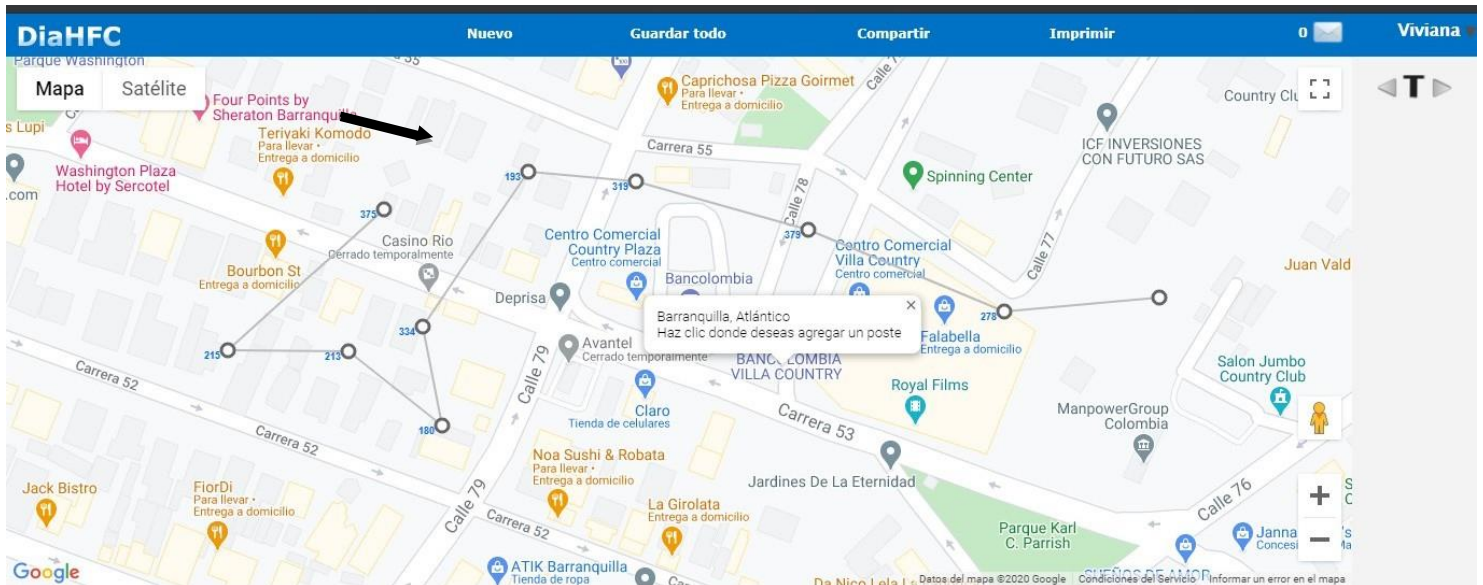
DiaHFC Nuevo Guardar todo Compartir Imprimir 0 Viviana

Mapa Satélite

Parque Washington
Four Points by Sheraton Barranquilla
s Lupi
Teriyaki Komodo
Para llevar · Entrega a domicilio
Washington Plaza Hotel by Sercotel
.com
Caprichosa Pizza Goirmet
Para llevar · Entrega a domicilio
Calle 7
Carrera 55
Country Clu
ICF INVERSIONES CON FUTURO SAS
Spinning Center
193
319
375
379
Calle 78
Calle 77
Casino Rio
Cerrado temporalmente
Centro Comercial Country Plaza
Centro comercial
Centro Comercial Villa Country
Centro comercial
Bourbon St
Entrega a domicilio
Bancolombia
Juan Vald
Deprisa
Barranquilla, Atlántico
Haz clic donde deseas agregar un poste
278
Falabella
Entrega a domicilio
334
Avantel
Cerrado temporalmente
BANCOLOMBIA VILLA COUNTRY
215
213
Calle 79
Salon Jumbo Country Club
Carrera 52
Royal Films
Claro
Tienda de celulares
180
Carrera 53
ManpowerGroup Colombia
Carrera 52
Noa Sushi & Robata
Para llevar · Entrega a domicilio
Jardines De La Eternidad
Jack Bistro
FiorDi
Para llevar · Entrega a domicilio
Calle 79
La Girolata
Entrega a domicilio
Carrera 52
Calle 76
Parque Karl C. Parrish
Janna
Concesi
ATIK Barranquilla
Tienda de ropa
Google
Da Nico Lela L
Datos del mapa ©2020 Google Condiciones del Servicio Informar un error en el mapa
SUEÑOS DE AMOR